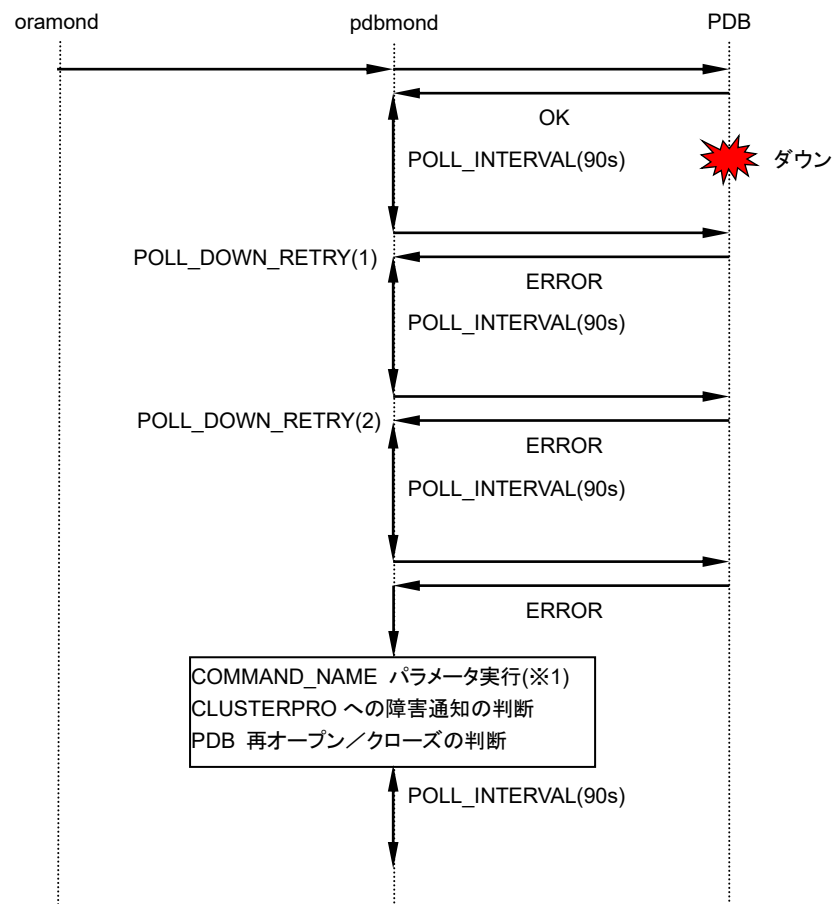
oramond

pdbmond

PDB

OK

POLL_INTERVAL(90s)

ダウン

POLL_DOWN_RETRY(1)

ERROR

POLL_INTERVAL(90s)

POLL_DOWN_RETRY(2)

ERROR

POLL_INTERVAL(90s)

ERROR

COMMAND_NAME パラメータ実行(※1)
CLUSTERPRO への障害通知の判断
PDB 再オープン／クローズの判断

POLL_INTERVAL(90s)